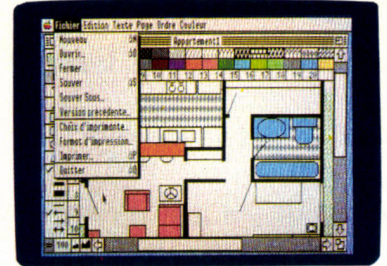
Fichier Edition Texte Page Ordre Couleur

Nouveau ⌘N
Ouvrir... ⌘O
Fermer
Sauver ⌘S
Sauver Sous...
Version précédente
Choix d'imprimante...
Format d'impression...
Imprimer... ⌘P
Quitter ⌘Q

Appartement1

10 11 12 13 14 15 16 17 18 19 20

100